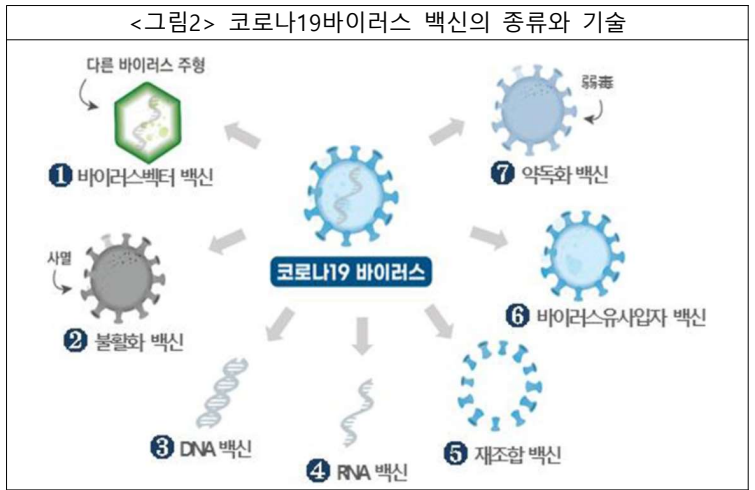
<그림2> 코로나19바이러스 백신의 종류와 기술

다른 바이러스 주형

❶ 바이러스벡터 백신

사멸

❷ 불활화 백신

❸ DNA 백신

❹ RNA 백신

코로나19 바이러스

弱毒

❼ 약독화 백신

❻ 바이러스유사입자 백신

❺ 재조합 백신